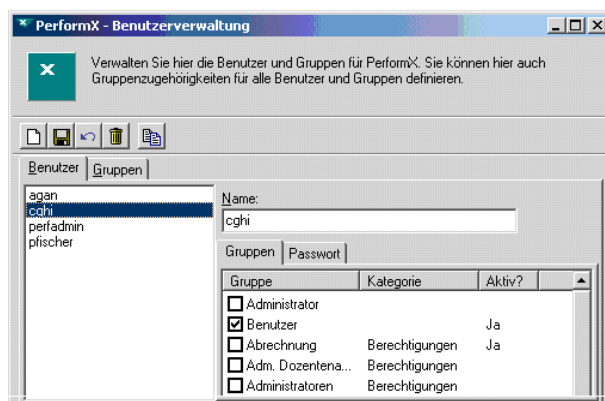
PerformX - Benutzerverwaltung

Verwalten Sie hier die Benutzer und Gruppen für PerformX. Sie können hier auch Gruppenzugehörigkeiten für alle Benutzer und Gruppen definieren.

Benutzer | Gruppen

agan
cghi
perfadmin
pfischer

Name:
cghi

Gruppen | Passwort

| Gruppe | Kategorie | Aktiv? |
|---|---|---|
| Administrator | | |
| Benutzer | | Ja |
| Abrechnung | Berechtigungen | Ja |
| Adm. Dozentena... | Berechtigungen | |
| Administratoren | Berechtigungen | |